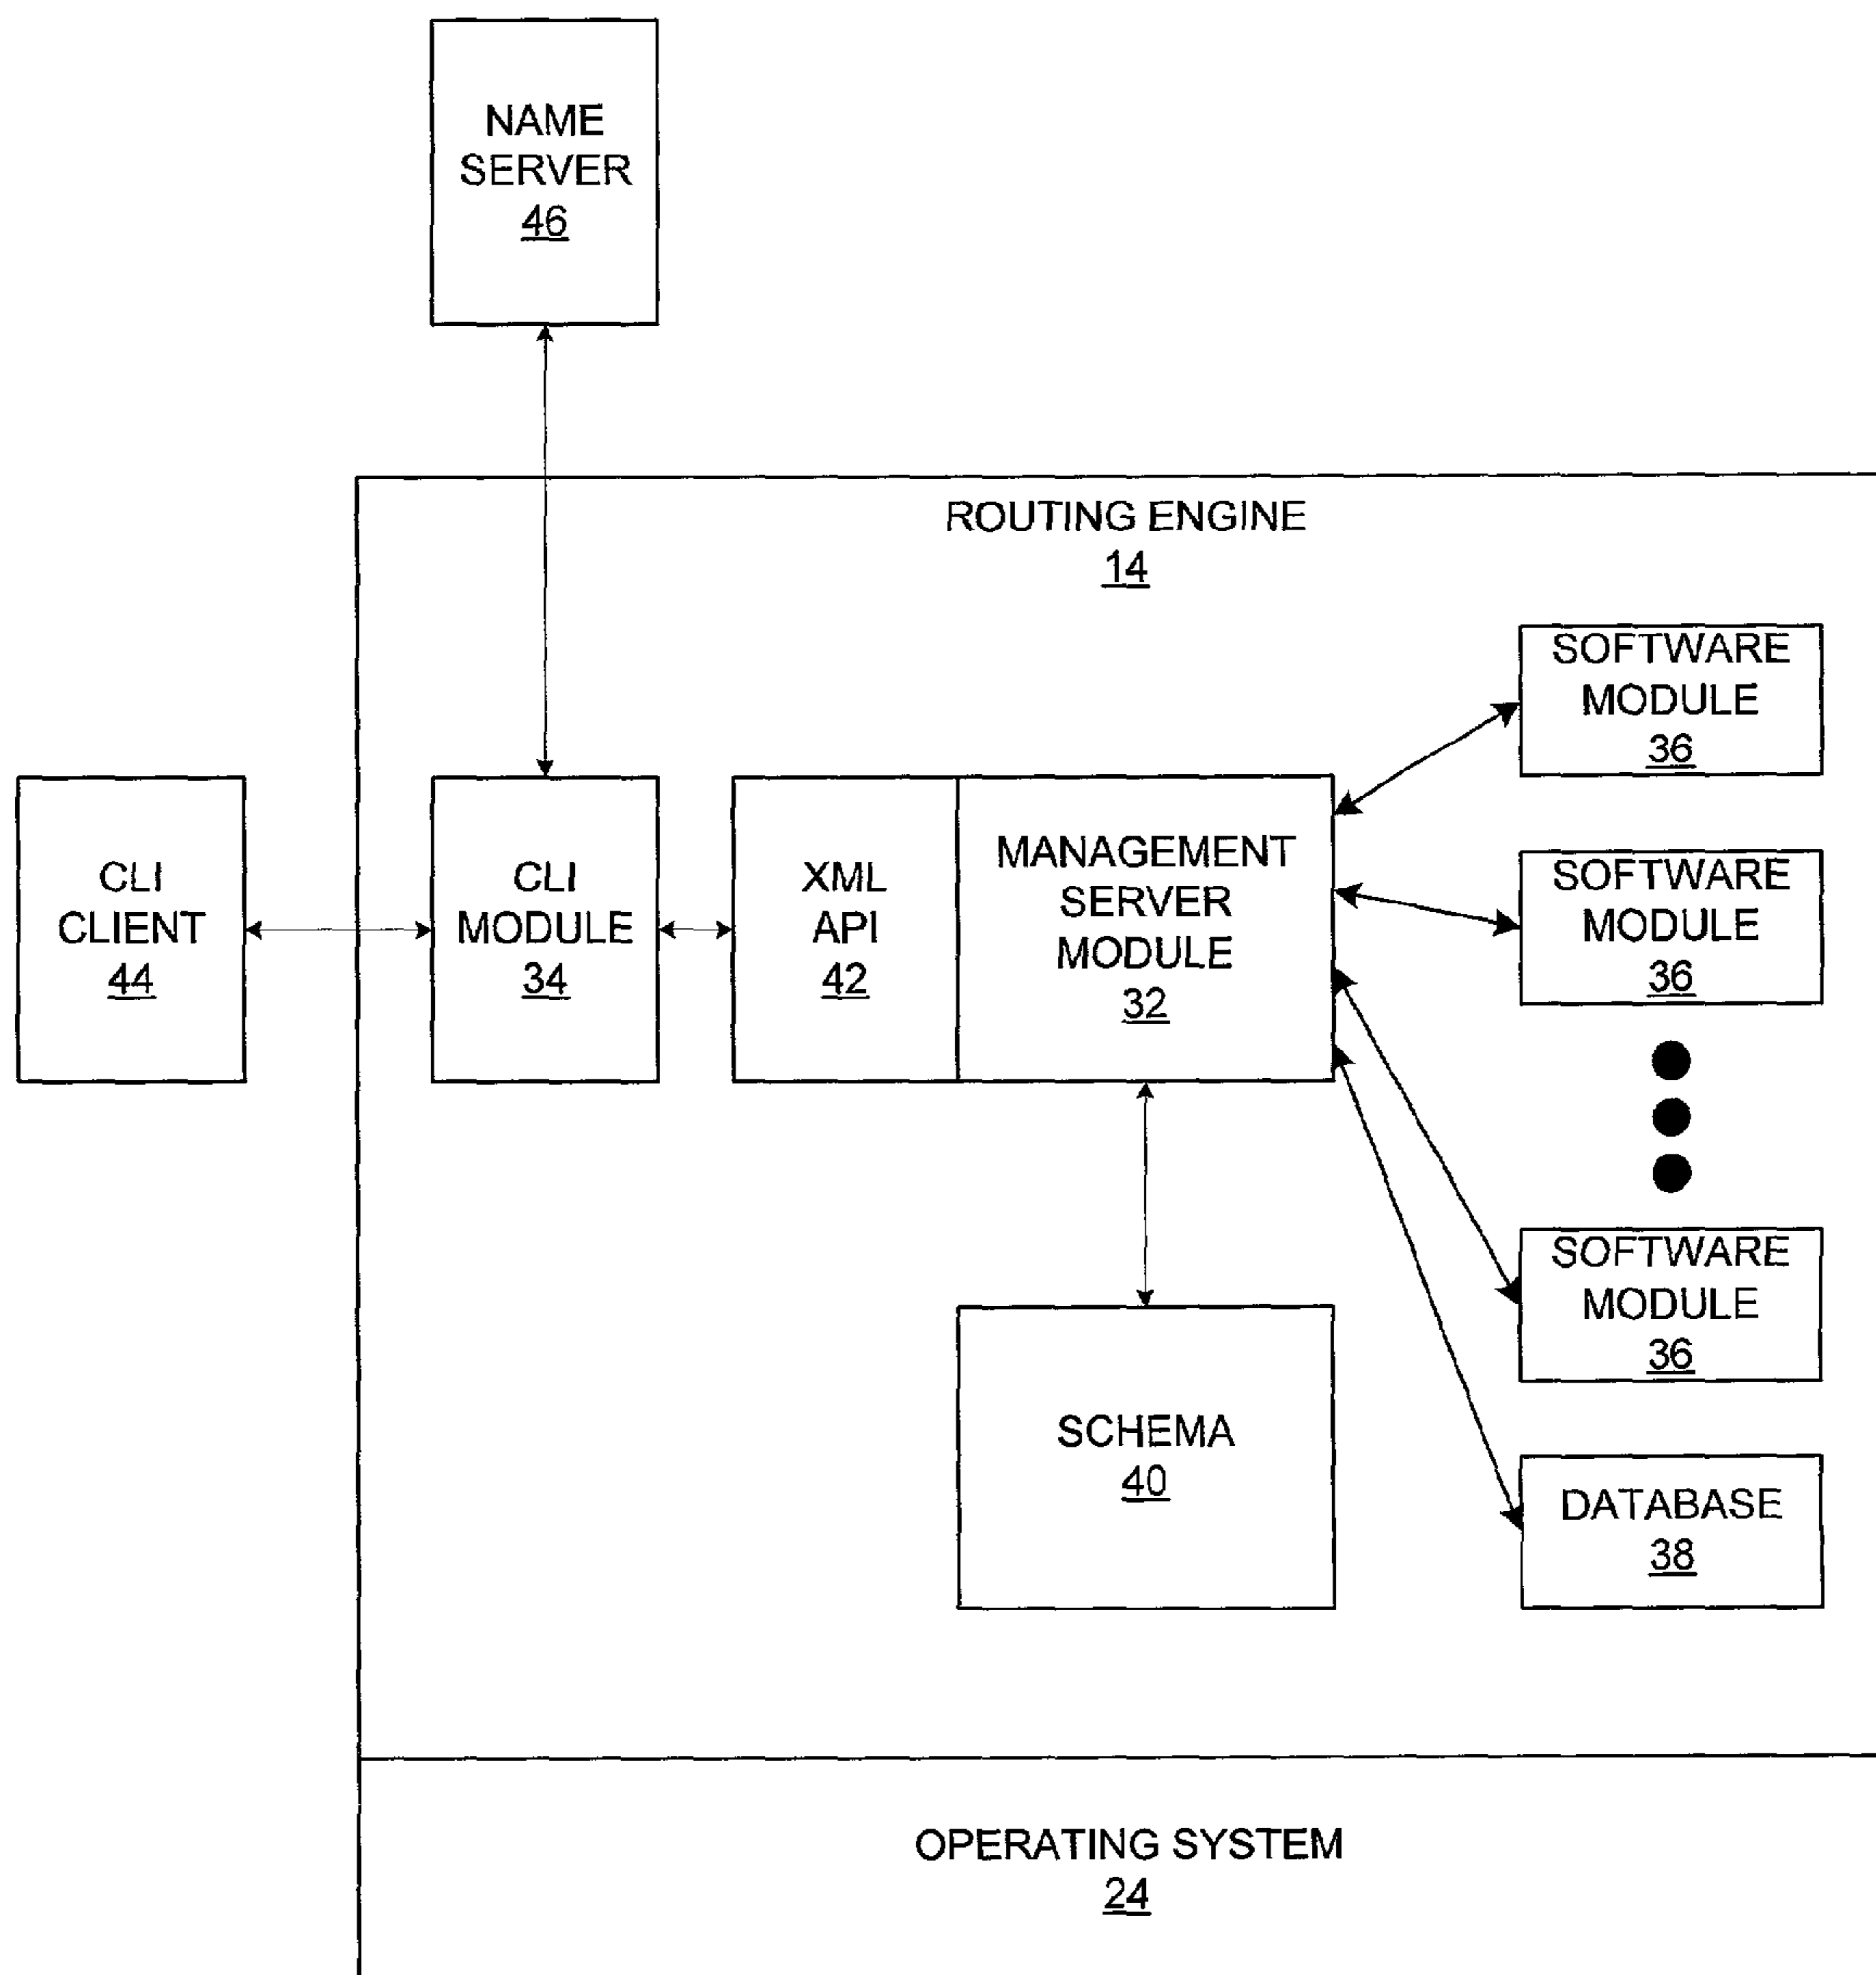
NAME SERVER
46

ROUTING ENGINE
14

CLI CLIENT
44

CLI MODULE
34

XML API
42

MANAGEMENT SERVER MODULE
32

SOFTWARE MODULE
36

SOFTWARE MODULE
36

SOFTWARE MODULE
36

SCHEMA
40

DATABASE
38

OPERATING SYSTEM
24